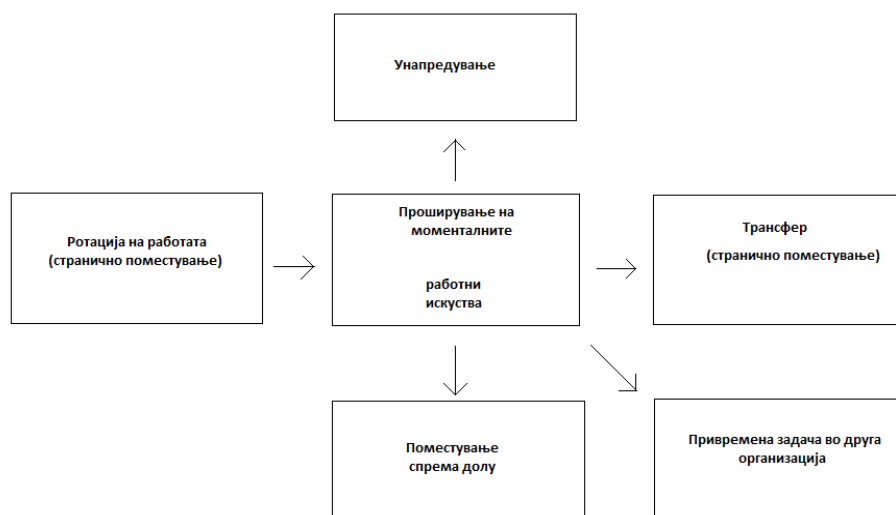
Унапредување

Ротација на работата (странично поместување)

Проширување на моменталните

работни искуства

Трансфер

(странично поместување)

Поместување спрема долу

Привремена задача во друга организација